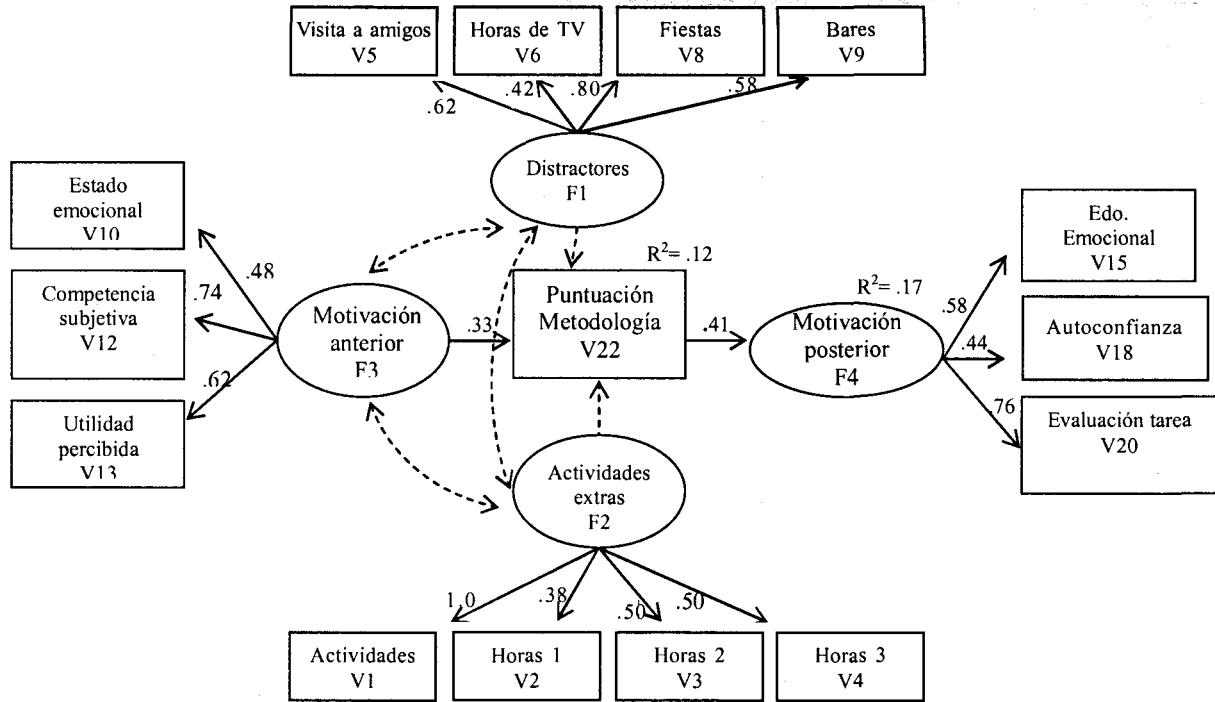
Visita a amigos V5

Horas de TV V6

Fiestas V8

Bares V9

.62

.42

.80

.58

Distractores F1

Estado emocional V10

.48

Competencia subjetiva V12

.74

.62

Utilidad percibida V13

Motivación anterior F3

.33

$R^2$= .12

Puntuación Metodología V22

.41

$R^2$= .17

Motivación posterior F4

Edo. Emocional V15

.58

.44

Autoconfianza V18

.76

Evaluación tarea V20

Actividades extras F2

1.0

.38

.50

.50

Actividades V1

Horas 1 V2

Horas 2 V3

Horas 3 V4